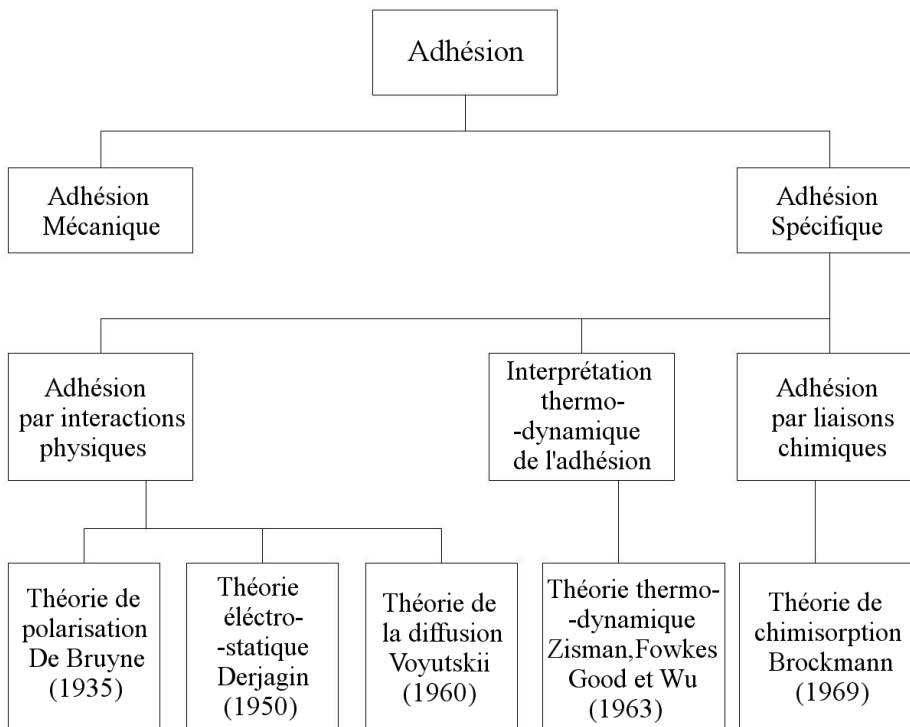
Adhésion

Adhésion Mécanique

Adhésion Spécifique

Adhésion par interactions physiques

Interprétation thermo--dynamique de l'adhésion

Adhésion par liaisons chimiques

Théorie de polarisation De Bruyne (1935)

Théorie éléctro--statique Derjagin (1950)

Théorie de la diffusion Voyutskii (1960)

Théorie thermo--dynamique Zisman,Fowkes Good et Wu (1963)

Théorie de chimisorption Brockmann (1969)